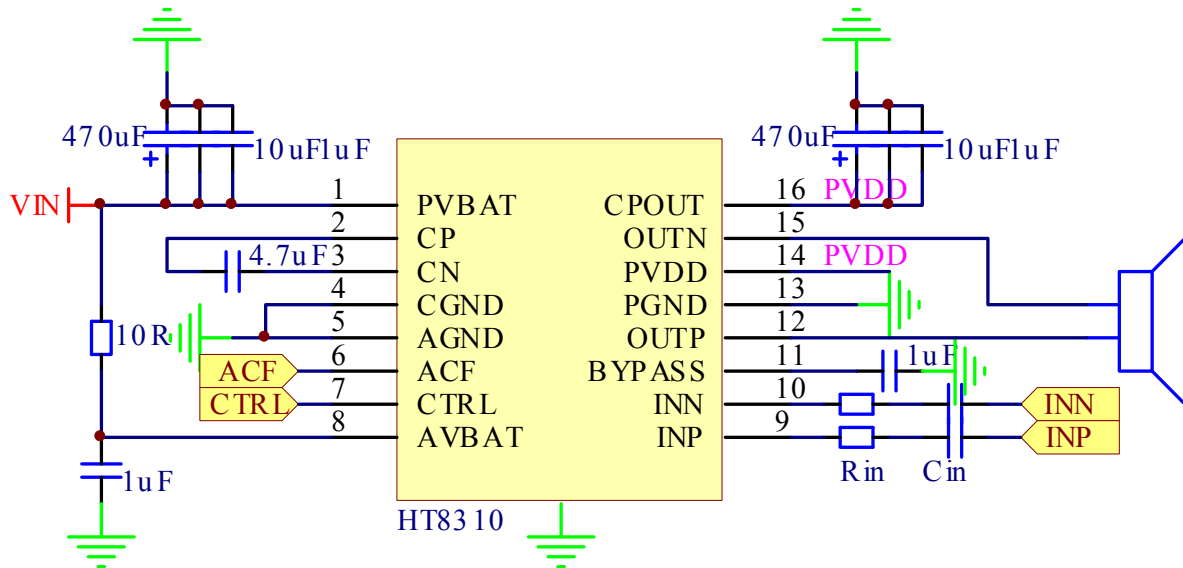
470uF
10uF
1uF
470uF
10uF
1uF
VIN
1
PVBAT
CPOUT
16
PVDD
2
CP
OUTN
15
4.7uF
3
CN
PVDD
14
PVDD
4
CGND
PGND
13
10R
5
AGND
OUTP
12
ACF
6
ACF
BYPASS
11
1uF
CTRL
7
CTRL
INN
10
INN
8
AVBAT
INP
9
INP
1uF
Rin
Cin
HT8310